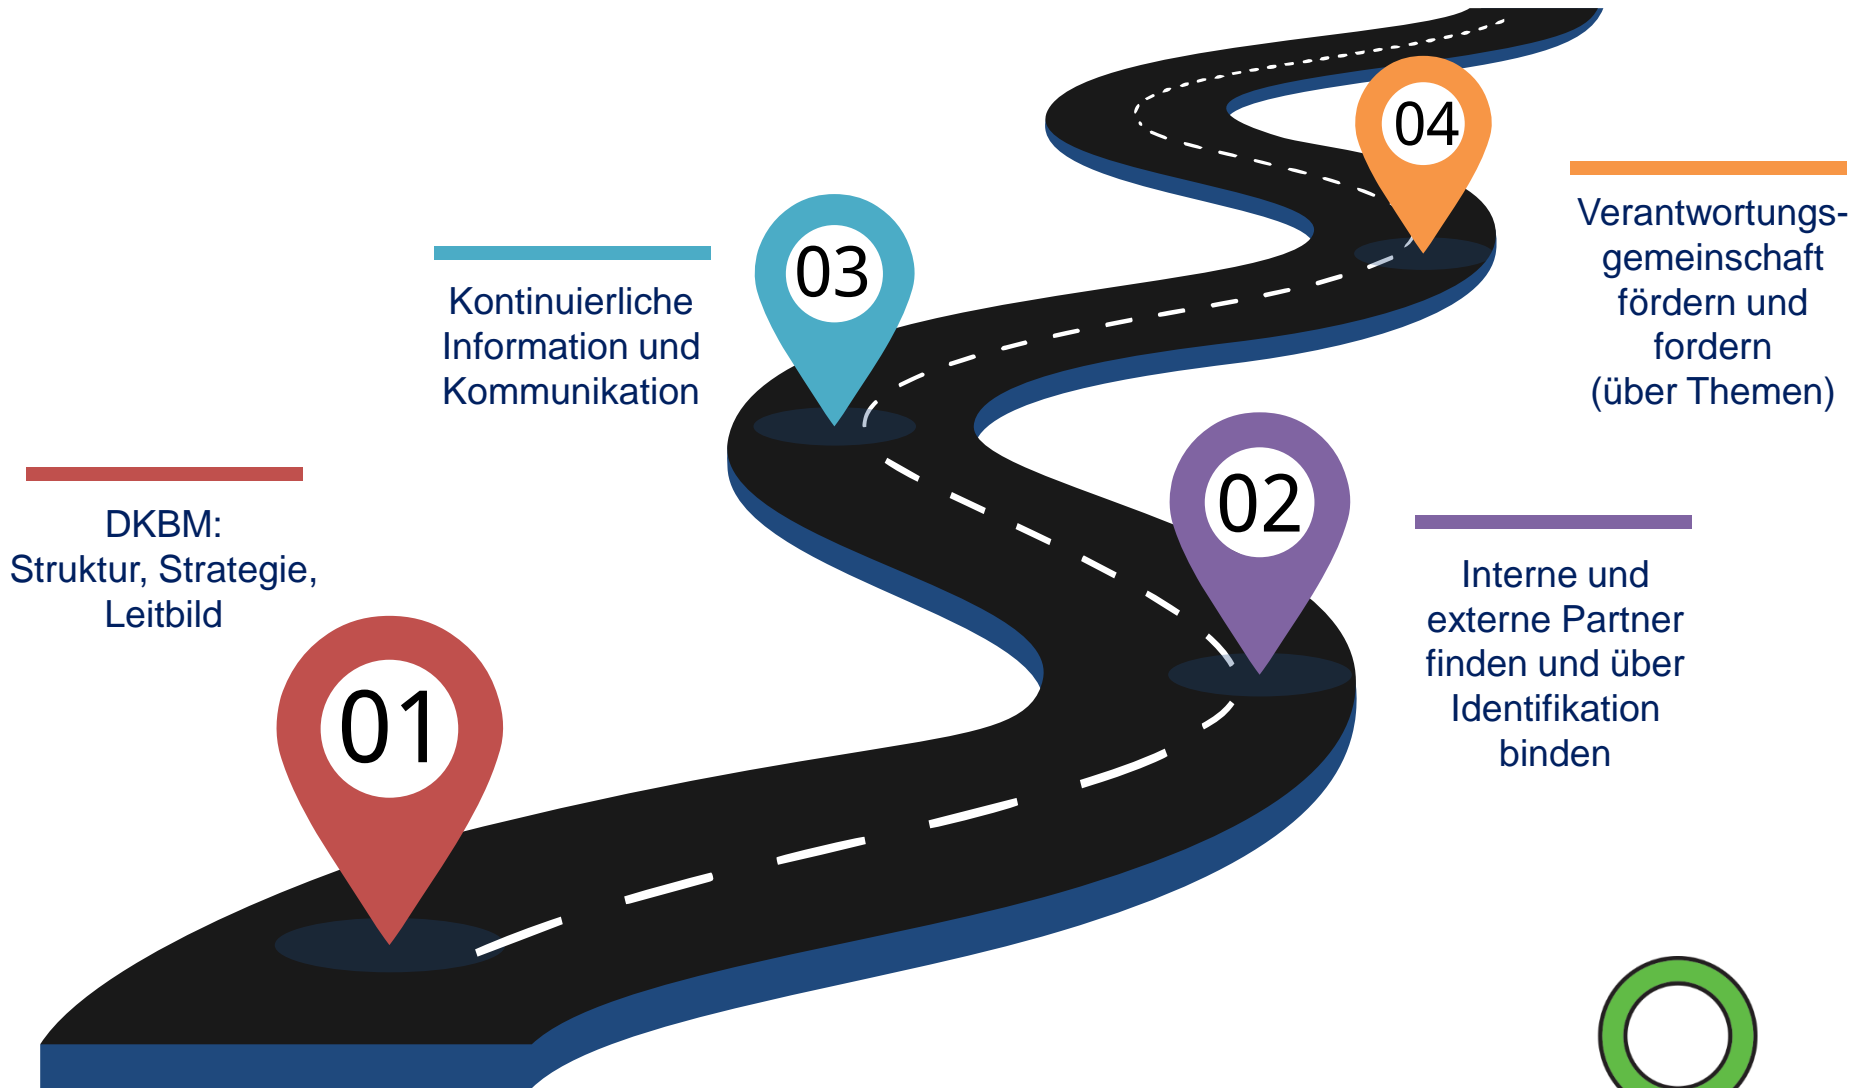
04

Verantwortungsgemeinschaft fördern und fordern (über Themen)

03

Kontinuierliche Information und Kommunikation

DKBM: Struktur, Strategie, Leitbild

02

Interne und externe Partner finden und über Identifikation binden

01